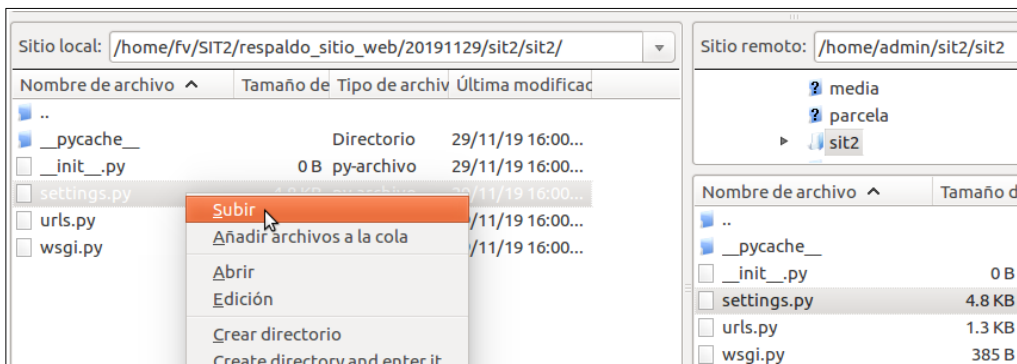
Sitio local: /home/fv/SIT2/respaldo_sitio_web/20191129/sit2/sit2/

| Nombre de archivo ^ | Tamaño de | Tipo de archiv | Última modificac |
|---|---|---|---|
| .. | | | |
| __pycache__ | | Directorio | 29/11/19 16:00... |
| __init__.py | 0 B | py-archivo | 29/11/19 16:00... |
| settings.py | 4.8 KB | py-archivo | 29/11/19 16:00... |
| urls.py | | | 29/11/19 16:00... |
| wsgi.py | | | 29/11/19 16:00... |

Subir
Añadir archivos a la cola
Abrir
Edición
Crear directorio
Create directory and enter it

Sitio remoto: /home/admin/sit2/sit2

media
parcela
sit2

| Nombre de archivo ^ | Tamaño d |
|---|---|
| .. | |
| __pycache__ | |
| __init__.py | 0 B |
| settings.py | 4.8 KB |
| urls.py | 1.3 KB |
| wsgi.py | 385 B |